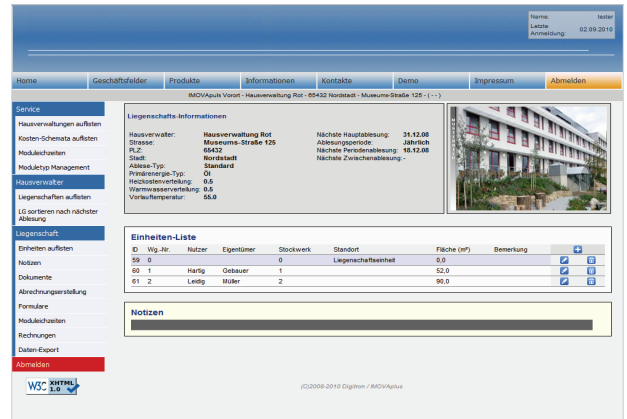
Name: tester
Letzte Anmeldung: 02.09.2010

Home | Geschäftsfelder | Produkte | Informationen | Kontakte | Demo | Impressum | Abmelden

IMOVApuls Vorort - Hausverwaltung Rot - 65432 Nordstadt - Museums-Straße 125 - ( - )

Service
Hausverwaltungen auflisten
Kosten-Schemata auflisten
Moduleichzeiten
Modultyp Management
Hausverwalter
Liegenschaften auflisten
LG sortieren nach nächster Ablesung
Liegenschaft
Einheiten auflisten
Notizen
Dokumente
Abrechnungserstellung
Formulare
Moduleichzeiten
Rechnungen
Daten-Export
Abmelden

Liegenschafts-Informationen

Hausverwalter: Hausverwaltung Rot
Strasse: Museums-Straße 125
PLZ: 65432
Stadt: Nordstadt
Ablese-Typ: Standard
Primärenergie-Typ: Öl
Heizkostenverteilung: 0.5
Warmwasserverteilung: 0.5
Vorlauftemperatur: 55.0

Nächste Hauptablesung: 31.12.08
Ablesungsperiode: Jährlich
Nächste Periodenablesung: 18.12.08
Nächste Zwischenablesung: -

Einheiten-Liste

| ID | Wg.-Nr. | Nutzer | Eigentümer | Stockwerk | Standort | Fläche (m²) | Bemerkung |
|---|---|---|---|---|---|---|---|
| 59 | 0 | | | 0 | Liegenschaftseinheit | 0,0 | |
| 60 | 1 | Hartig | Gebauer | 1 | | 52,0 | |
| 61 | 2 | Leidig | Müller | 2 | | 90,0 | |

Notizen

W3C XHTML 1.0

(C)2008-2010 Digitron / IMOVApuls